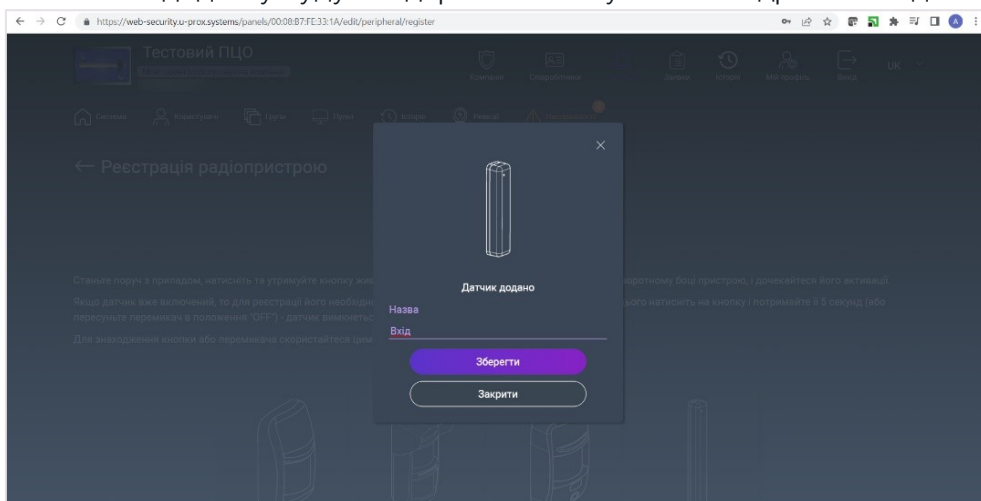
https://web-security.u-prox.systems/panels/00:08:B7:FE:33:1A/edit/peripheral/register

Тестовий ПЦО

Компанія Співробітники Записи Історія Мій профіль Вихід UK

Система Користувачі Групи Пульт Конфіг Пристрої Несправності

← Реєстрація радіопристрою

Станьте поруч з приладом, натисніть та утримуйте кнопку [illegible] зворотному боці пристрою, і дочекайтеся його активації

Якщо датчик вже включений, то для реєстрації його необхідно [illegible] ього натисніть на кнопку і потримайте її 5 секунд (або пересуньте перемикач в положення "OFF") - датчик вимкнеться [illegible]

Для знаходження кнопки або перемикача скористайтеся цим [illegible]

Датчик додано

Назва

Вхід

Зберегти

Закрити